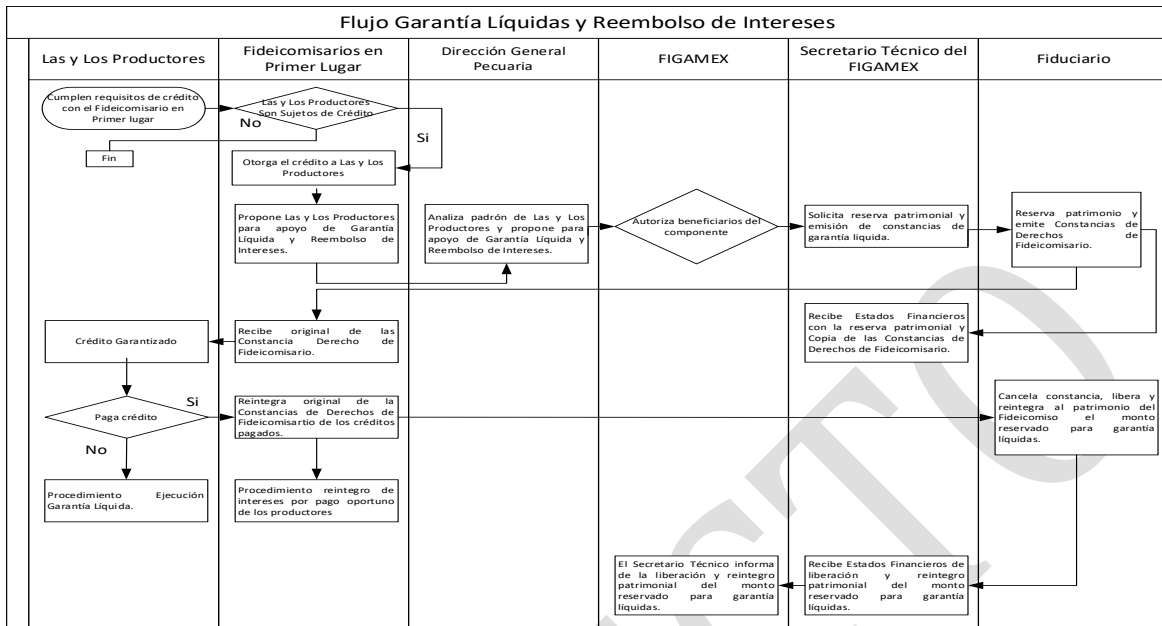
Flujo Garantía Líquidas y Reembolso de Intereses

Las y Los Productores

Fideicomisarios en Primer Lugar

Dirección General Pecuaria

FIGAMEX

Secretario Técnico del FIGAMEX

Fiduciario

Cumplen requisitos de crédito con el Fideicomisario en Primer lugar

Las y Los Productores Son Sujetos de Crédito

No

Si

Fin

Otorga el crédito a Las y Los Productores

Propone Las y Los Productores para apoyo de Garantía Líquida y Reembolso de Intereses.

Analiza padrón de Las y Los Productores y propone para apoyo de Garantía Líquida y Reembolso de Intereses.

Autoriza beneficiarios del componente

Solicita reserva patrimonial y emisión de constancias de garantía liquida.

Reserva patrimonio y emite Constancias de Derechos de Fideicomisario.

Recibe Estados Financieros con la reserva patrimonial y Copia de las Constancias de Derechos de Fideicomisario.

Crédito Garantizado

Recibe original de las Constancia Derecho de Fideicomisario.

Paga crédito

Si

No

Reintegra original de la Constancias de Derechos de Fideicomisartio de los créditos pagados.

Cancela constancia, libera y reintegra al patrimonio del Fideicomiso el monto reservado para garantía líquidas.

Procedimiento Ejecución Garantía Líquida.

Procedimiento reintegro de intereses por pago oportuno de los productores

El Secretario Técnico informa de la liberación y reintegro patrimonial del monto reservado para garantía líquidas.

Recibe Estados Financieros de liberación y reintegro patrimonial del monto reservado para garantía líquidas.